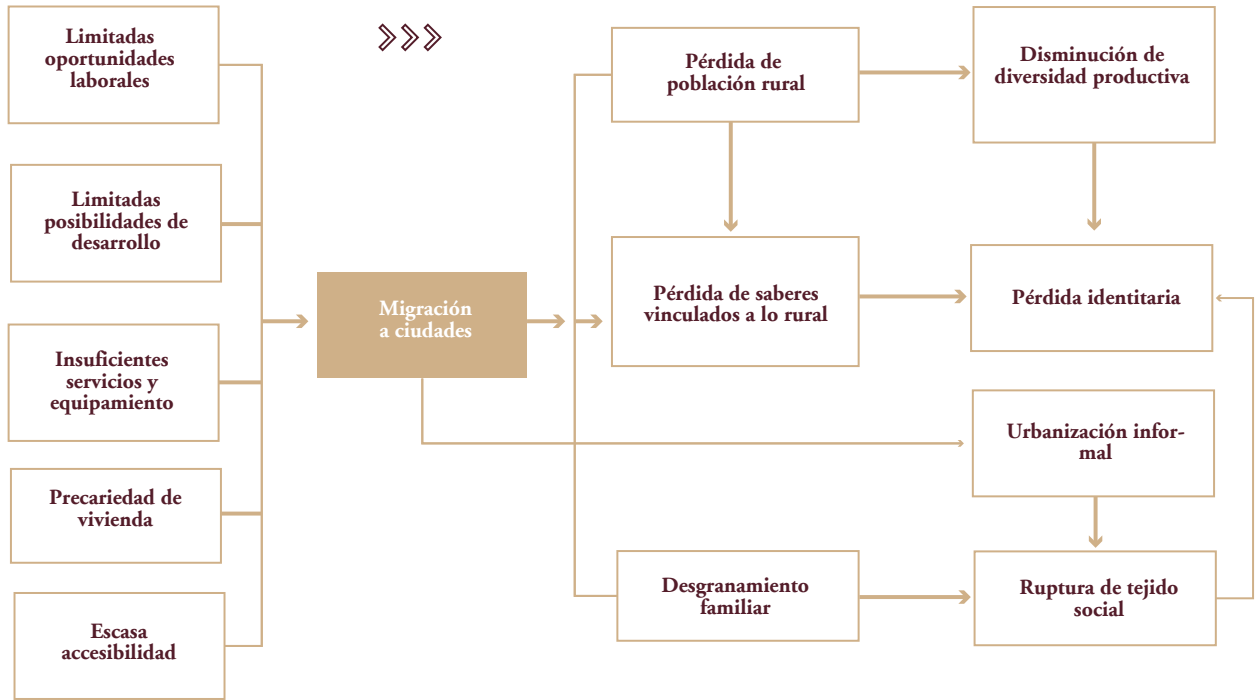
Limitadas oportunidades laborales

Limitadas posibilidades de desarrollo

Insuficientes servicios y equipamiento

Precariedad de vivienda

Escasa accesibilidad

Migración a ciudades

Pérdida de población rural

Pérdida de saberes vinculados a lo rural

Desgranamiento familiar

Disminución de diversidad productiva

Pérdida identitaria

Urbanización informal

Ruptura de tejido social